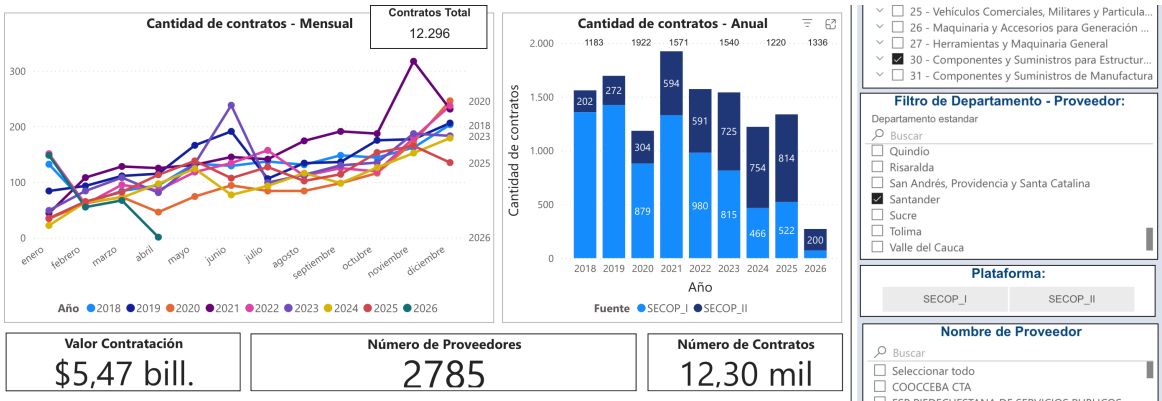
Cantidad de contratos - Mensual

Contratos Total
12.296

300
200
100
0

2020
2018
2023
2025
2026

enero febrero marzo abril mayo junio julio agosto septiembre octubre noviembre diciembre

Año ● 2018 ● 2019 ● 2020 ● 2021 ● 2022 ● 2023 ● 2024 ● 2025 ● 2026

Cantidad de contratos - Anual

Cantidad de contratos
2.000
1.500
1.000
500
0

| | 2018 | 2019 | 2020 | 2021 | 2022 | 2023 | 2024 | 2025 | 2026 |
|---|---|---|---|---|---|---|---|---|---|
| Total | 1183 | | 1922 | 1571 | | 1540 | 1220 | 1336 | |
| SECOP_II | 202 | 272 | 304 | 594 | 591 | 725 | 754 | 814 | 200 |
| SECOP_I | | | 879 | | 980 | 815 | 466 | 522 | |

Año

Fuente ● SECOP_I ● SECOP_II

25 - Vehículos Comerciales, Militares y Particula...
26 - Maquinaria y Accesorios para Generación ...
27 - Herramientas y Maquinaria General
30 - Componentes y Suministros para Estructur...
31 - Componentes y Suministros de Manufactura

Filtro de Departamento - Proveedor:
Departamento estandar
Buscar
Quindio
Risaralda
San Andrés, Providencia y Santa Catalina
Santander
Sucre
Tolima
Valle del Cauca

Plataforma:
SECOP_I
SECOP_II

Nombre de Proveedor
Buscar
Seleccionar todo
COOCCEBA CTA
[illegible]

Valor Contratación
$5,47 bill.

Número de Proveedores
2785

Número de Contratos
12,30 mil